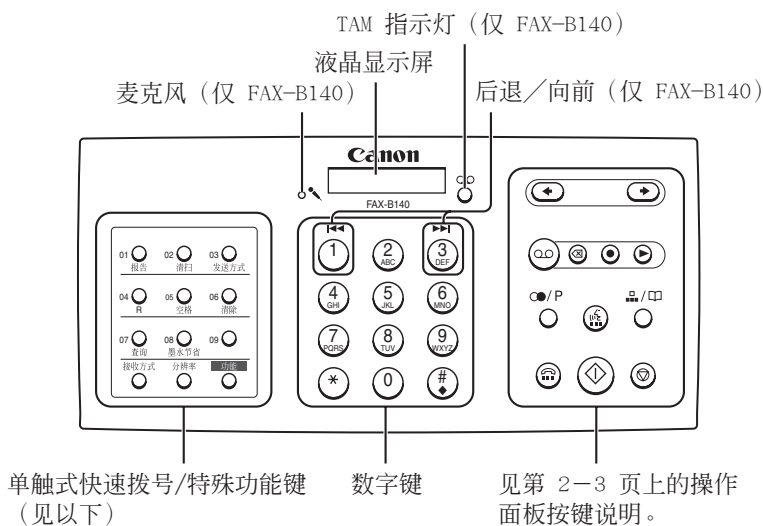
TAM 指示灯（仅 FAX-B140）

液晶显示屏

麦克风（仅 FAX-B140）

后退／向前（仅 FAX-B140）

Canon

FAX-B140

01 报告
02 清扫
03 发送方式
04 R
05 空格
06 清除
07 查询
08 墨水节省
09
接收方式
分辨率
功能

1
2 ABC
3 DEF
4 GHI
5 JKL
6 MNO
7 PQRS
8 TUV
9 WXYZ
*
0
#

/ P

/

单触式快速拨号/特殊功能键（见以下）

数字键

见第 2－3 页上的操作面板按键说明。